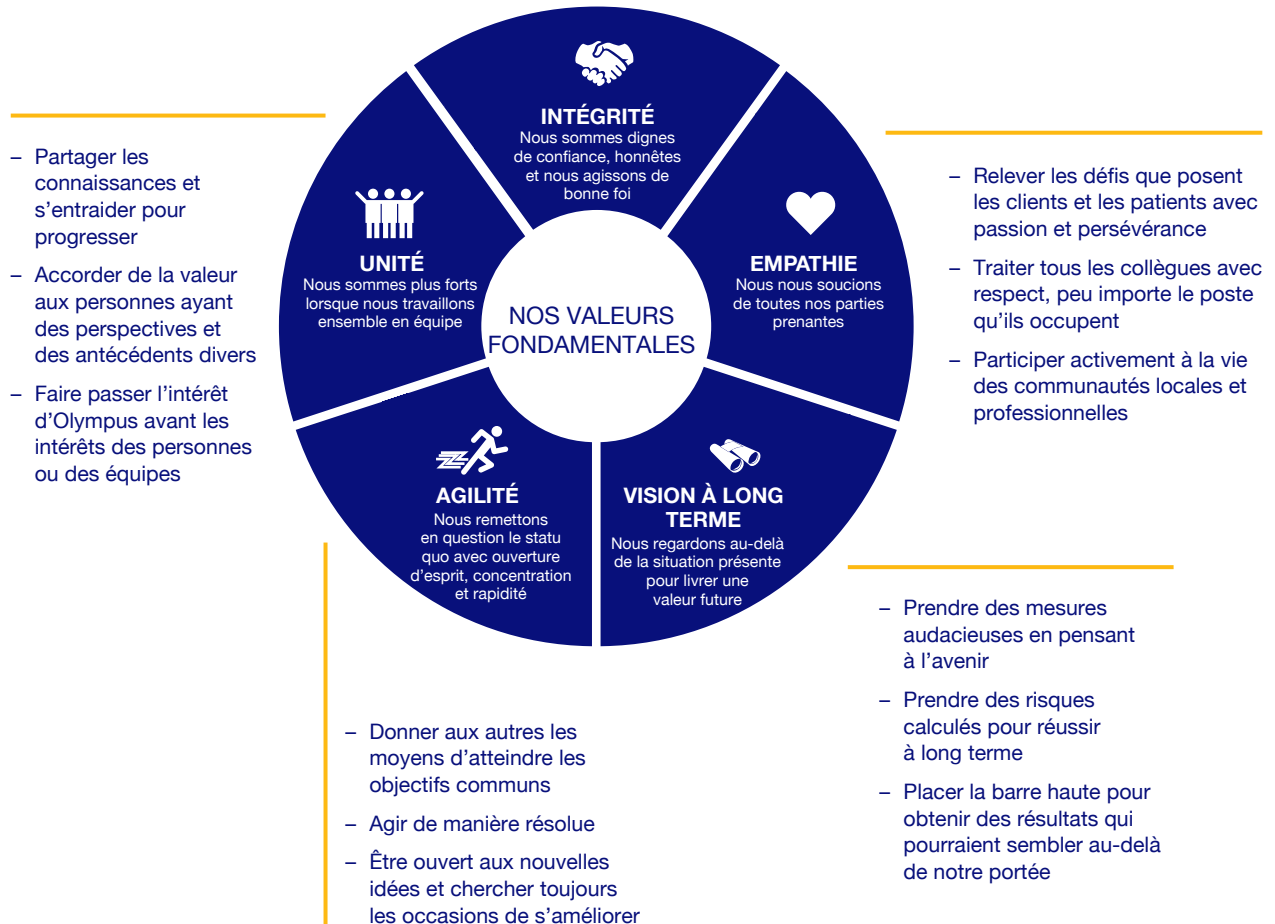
– Partager les connaissances et s’entraider pour progresser

– Accorder de la valeur aux personnes ayant des perspectives et des antécédents divers

– Faire passer l’intérêt d’Olympus avant les intérêts des personnes ou des équipes

INTÉGRITÉ
Nous sommes dignes de confiance, honnêtes et nous agissons de bonne foi

UNITÉ
Nous sommes plus forts lorsque nous travaillons ensemble en équipe

NOS VALEURS FONDAMENTALES

EMPATHIE
Nous nous soucions de toutes nos parties prenantes

AGILITÉ
Nous remettons en question le statu quo avec ouverture d’esprit, concentration et rapidité

VISION À LONG TERME
Nous regardons au-delà de la situation présente pour livrer une valeur future

– Relever les défis que posent les clients et les patients avec passion et persévérance

– Traiter tous les collègues avec respect, peu importe le poste qu’ils occupent

– Participer activement à la vie des communautés locales et professionnelles

– Prendre des mesures audacieuses en pensant à l’avenir

– Prendre des risques calculés pour réussir à long terme

– Placer la barre haute pour obtenir des résultats qui pourraient sembler au-delà de notre portée

– Donner aux autres les moyens d’atteindre les objectifs communs

– Agir de manière résolue

– Être ouvert aux nouvelles idées et chercher toujours les occasions de s’améliorer